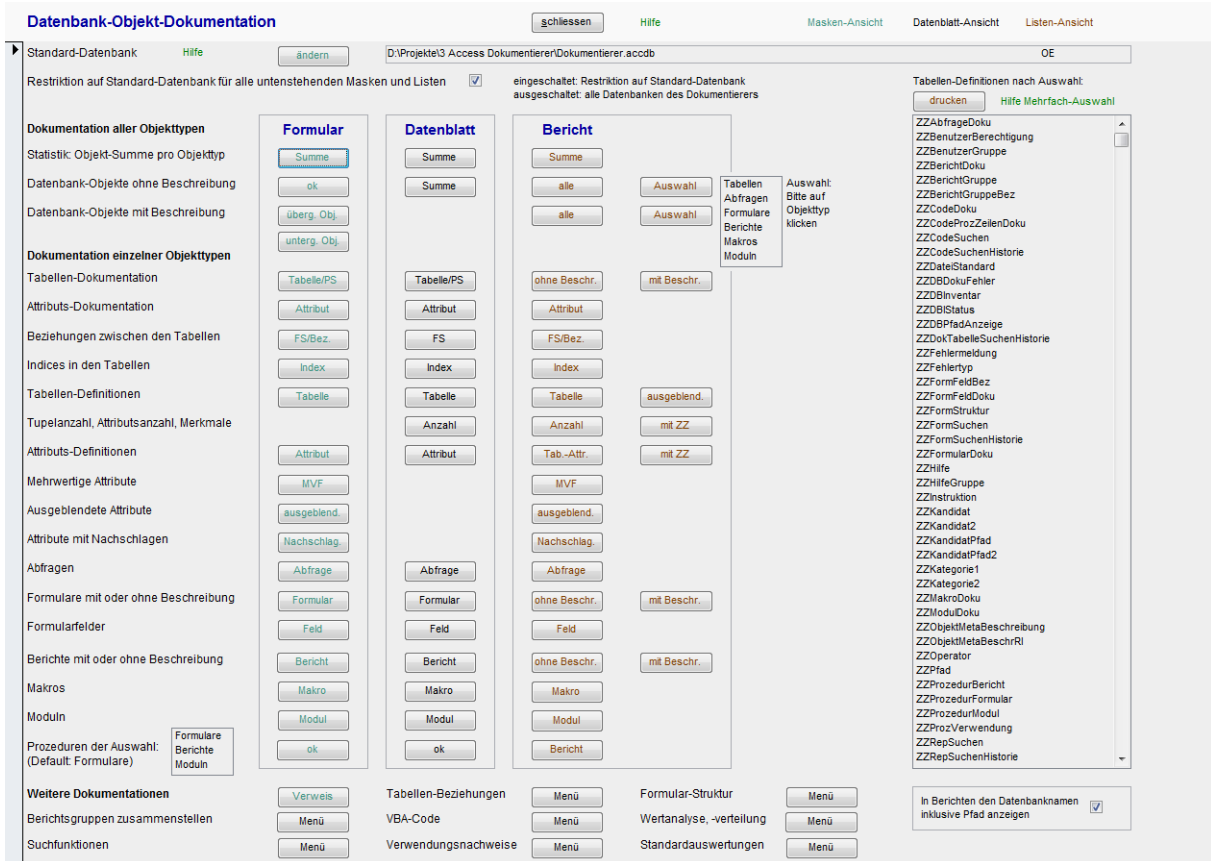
Datenbank-Objekt-Dokumentation

schliessen

Hilfe

Masken-Ansicht

Datenblatt-Ansicht

Listen-Ansicht

Standard-Datenbank

Hilfe

ändern

D:\Projekte\3 Access Dokumentierer\Dokumentierer.accdb

OE

Restriktion auf Standard-Datenbank für alle untenstehenden Masken und Listen

eingeschaltet: Restriktion auf Standard-Datenbank
ausgeschaltet: alle Datenbanken des Dokumentierers

Tabellen-Definitionen nach Auswahl:

drucken

Hilfe Mehrfach-Auswahl

Dokumentation aller Objekttypen

Formular

Datenblatt

Bericht

Statistik: Objekt-Summe pro Objekttyp

Summe

Summe

Summe

Datenbank-Objekte ohne Beschreibung

ok

Summe

alle

Auswahl

Tabellen
Abfragen
Formulare
Berichte
Makros
Moduln

Auswahl:
Bitte auf
Objekttyp
klicken

Datenbank-Objekte mit Beschreibung

überg. Obj.

alle

Auswahl

unterg. Obj.

Dokumentation einzelner Objekttypen

Tabellen-Dokumentation

Tabelle/PS

Tabelle/PS

ohne Beschr.

mit Beschr.

Attributs-Dokumentation

Attribut

Attribut

Attribut

Beziehungen zwischen den Tabellen

FS/Bez.

FS

FS/Bez.

Indices in den Tabellen

Index

Index

Index

Tabellen-Definitionen

Tabelle

Tabelle

Tabelle

ausgeblend.

Tupelanzahl, Attributsanzahl, Merkmale

Anzahl

Anzahl

mit ZZ

Attributs-Definitionen

Attribut

Attribut

Tab.-Attr.

mit ZZ

Mehrwertige Attribute

MVF

MVF

Ausgeblendete Attribute

ausgeblend.

ausgeblend.

Attribute mit Nachschlagen

Nachschlag.

Nachschlag.

Abfragen

Abfrage

Abfrage

Abfrage

Formulare mit oder ohne Beschreibung

Formular

Formular

ohne Beschr.

mit Beschr.

Formularfelder

Feld

Feld

Feld

Berichte mit oder ohne Beschreibung

Bericht

Bericht

ohne Beschr.

mit Beschr.

Makros

Makro

Makro

Makro

Moduln

Modul

Modul

Modul

Prozeduren der Auswahl:
(Default: Formulare)

Formulare
Berichte
Moduln

ok

ok

Bericht

Weitere Dokumentationen

Verweis

Tabellen-Beziehungen

Menü

Formular-Struktur

Menü

Berichtsgruppen zusammenstellen

Menü

VBA-Code

Menü

Wertanalyse, -verteilung

Menü

Suchfunktionen

Menü

Verwendungsnachweise

Menü

Standardauswertungen

Menü

ZZAbfrageDoku
ZZBenutzerBerechtigung
ZZBenutzerGruppe
ZZBerichtDoku
ZZBerichtGruppe
ZZBerichtGruppeBez
ZZCodeDoku
ZZCodeProzZeilenDoku
ZZCodeSuchen
ZZCodeSuchenHistorie
ZZDateiStandard
ZZDBDokuFehler
ZZDBInventar
ZZDBIStatus
ZZDBPfadAnzeige
ZZDokTabelleSuchenHistorie
ZZFehlermeldung
ZZFehlertyp
ZZFormFeldBez
ZZFormFeldDoku
ZZFormStruktur
ZZFormSuchen
ZZFormSuchenHistorie
ZZFormularDoku
ZZHilfe
ZZHilfeGruppe
ZZInstruktion
ZZKandidat
ZZKandidat2
ZZKandidatPfad
ZZKandidatPfad2
ZZKategorie1
ZZKategorie2
ZZMakroDoku
ZZModulDoku
ZZObjektMetaBeschreibung
ZZObjektMetaBeschrRI
ZZOperator
ZZPfad
ZZProzedurBericht
ZZProzedurFormular
ZZProzedurModul
ZZProzVerwendung
ZZRepSuchen
ZZRepSuchenHistorie

In Berichten den Datenbanknamen inklusive Pfad anzeigen